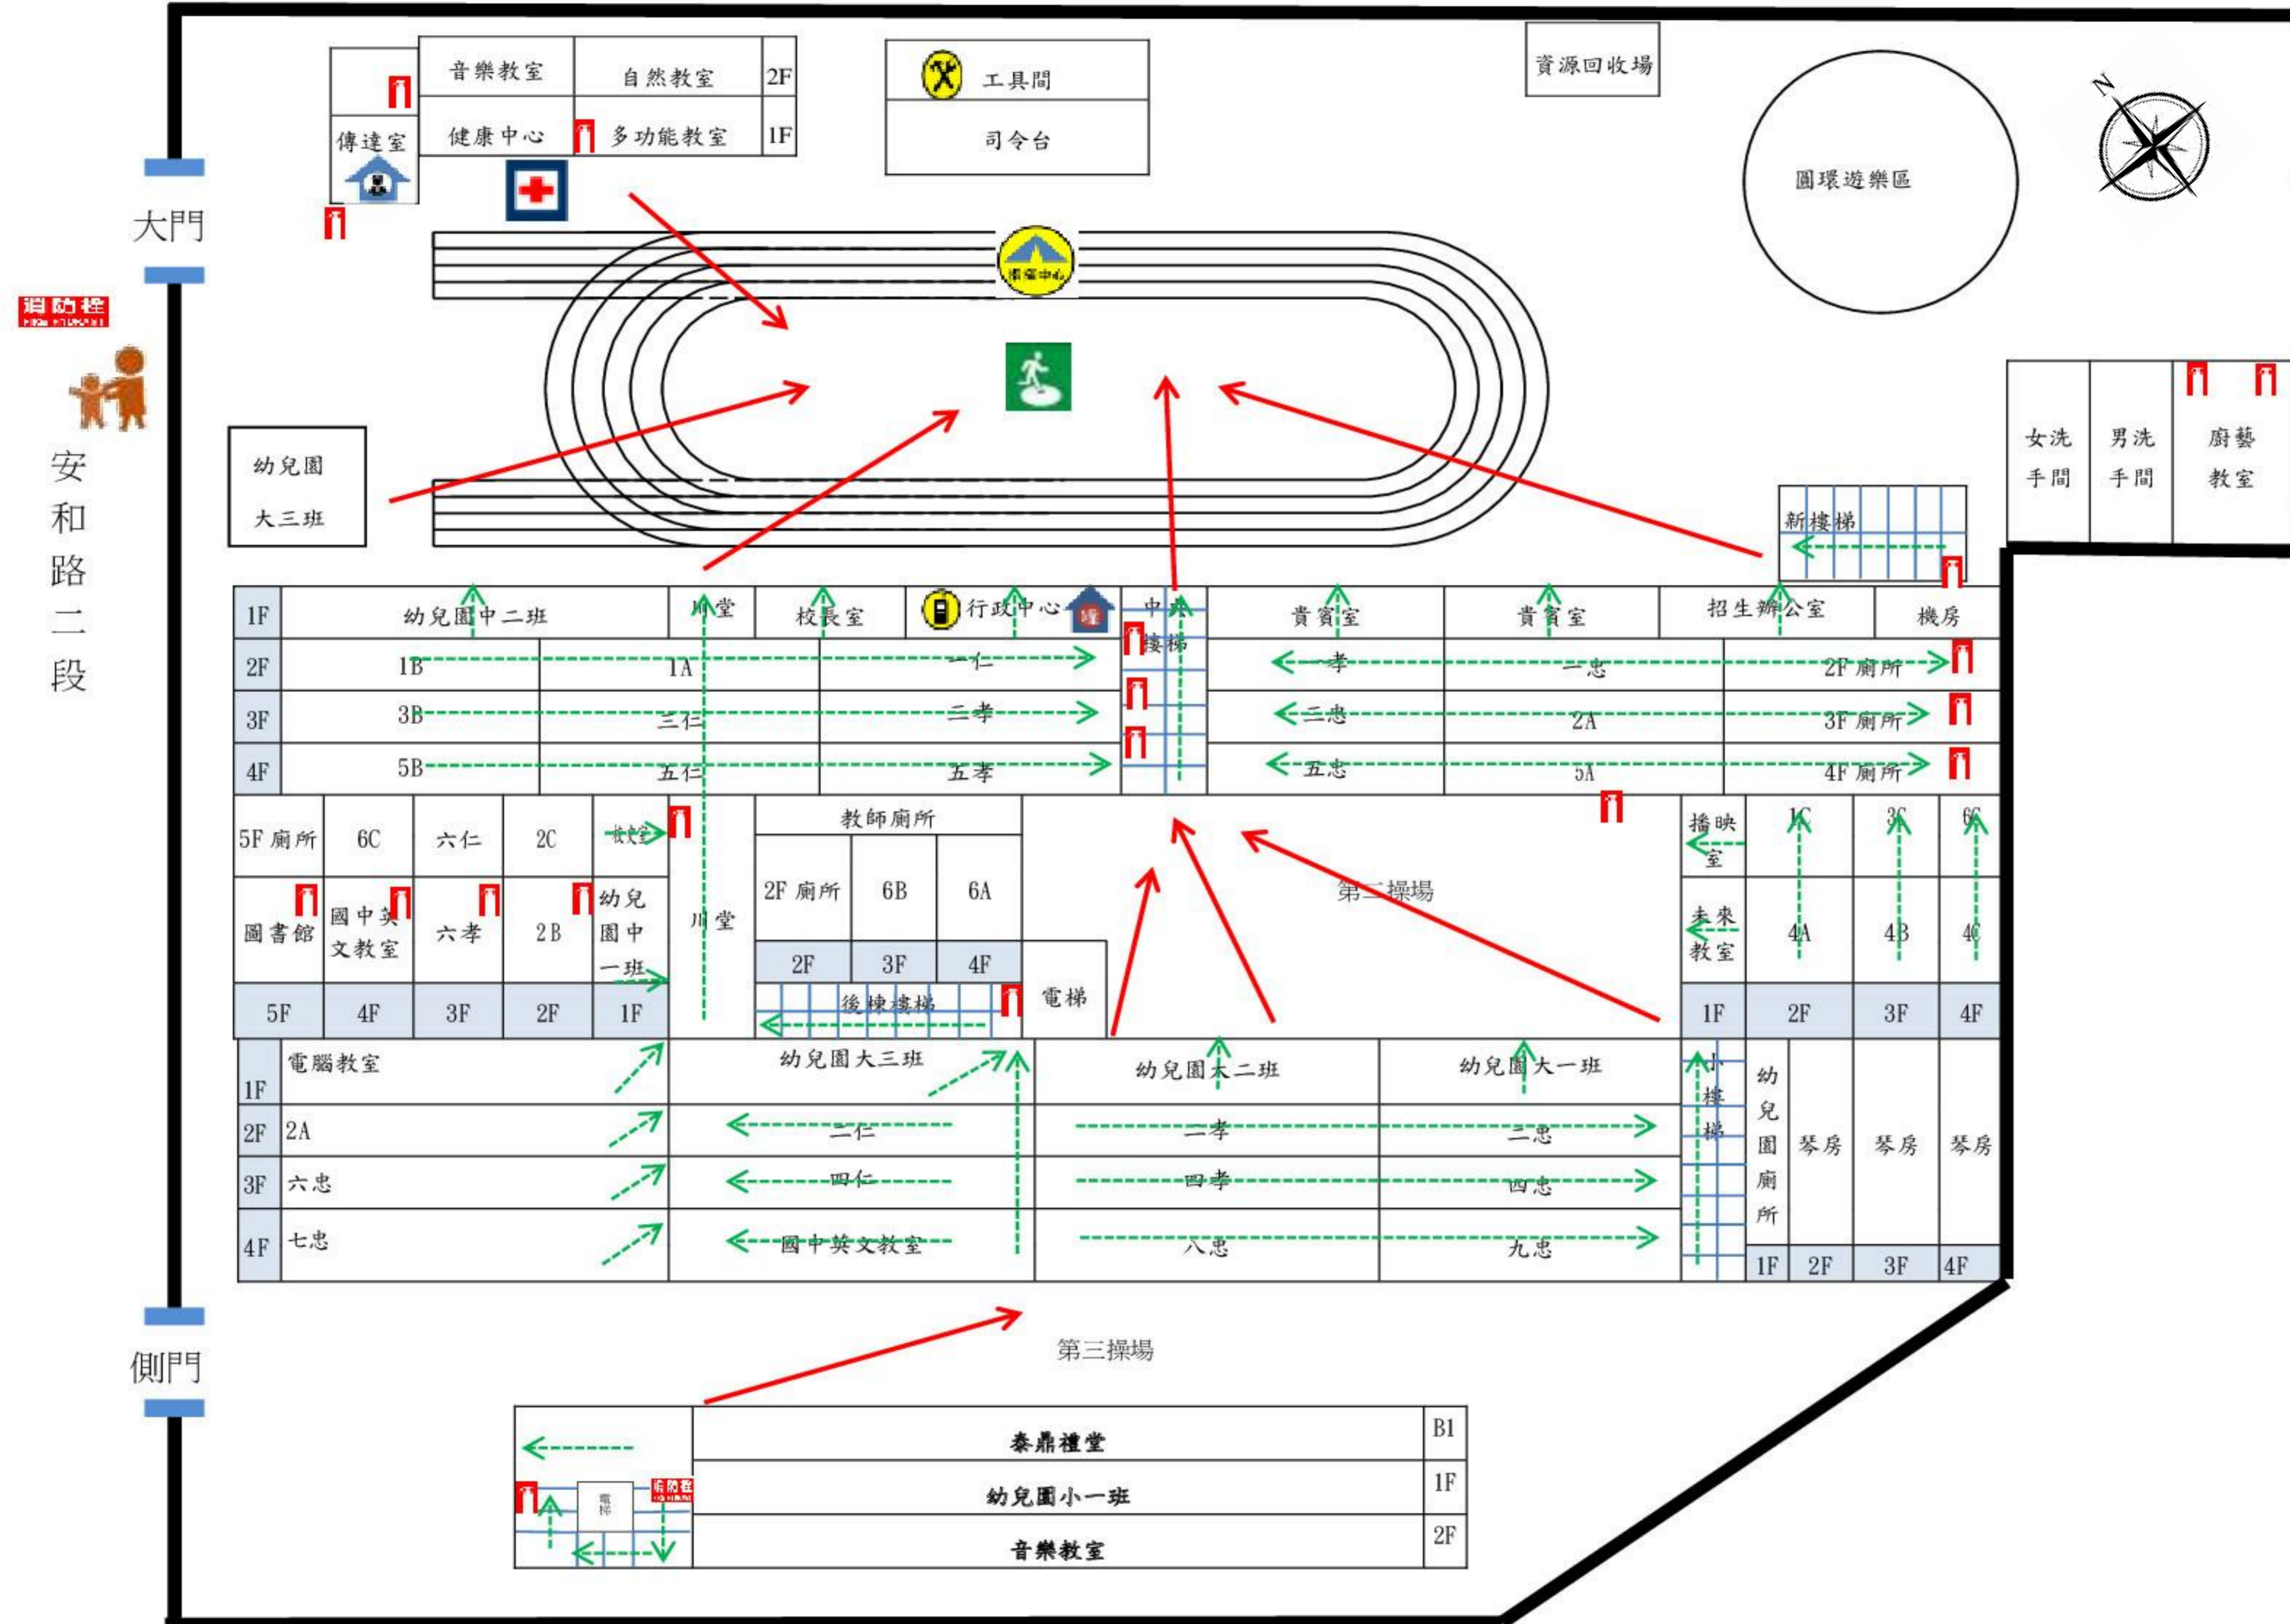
音樂教室 自然教室 2F
傳達室 健康中心 多功能教室 1F
工具間
司令台
資源回收場
圓環遊樂區
N
大門
消防栓
安和路二段
幼兒園 大三班
女洗手間 男洗手間 廚藝教室
新樓梯

| 1F | 幼兒園中二班 | 川堂 | 校長室 | 行政中心 | 中央樓梯 | 貴賓室 | 貴賓室 | 招生辦公室 | 機房 |
|---|---|---|---|---|---|---|---|---|---|
| 2F | 1B | 1A | 一仁 | | | 一孝 | 一忠 | 2F 廁所 | |
| 3F | 3B | 三仁 | 三孝 | | | 二忠 | 2A | 3F 廁所 | |
| 4F | 5B | 五仁 | 五孝 | | | 五忠 | 5A | 4F 廁所 | |

5F 廁所 6C 六仁 2C 
圖書館 國中英文教室 六孝 2B 幼兒園中一班
5F 4F 3F 2F 1F
川堂
教師廁所
2F 廁所 6B 6A
2F 3F 4F
後棟樓梯
電梯
第二操場
播映室 1C 3C 6C
未來教室 4A 4B 4C
1F 2F 3F 4F

| 1F | 電腦教室 | 幼兒園大三班 | 幼兒園大二班 | 幼兒園大一班 |
|---|---|---|---|---|
| 2F | 2A | 二仁 | 一孝 | 二忠 |
| 3F | 六忠 | 四仁 | 四孝 | 四忠 |
| 4F | 七忠 | 國中英文教室 | 八忠 | 九忠 |

小樓梯
幼兒園廁所 琴房 琴房 琴房
1F 2F 3F 4F
側門
第三操場
電梯
消防栓
泰鼎禮堂 B1
幼兒園小一班 1F
音樂教室 2F